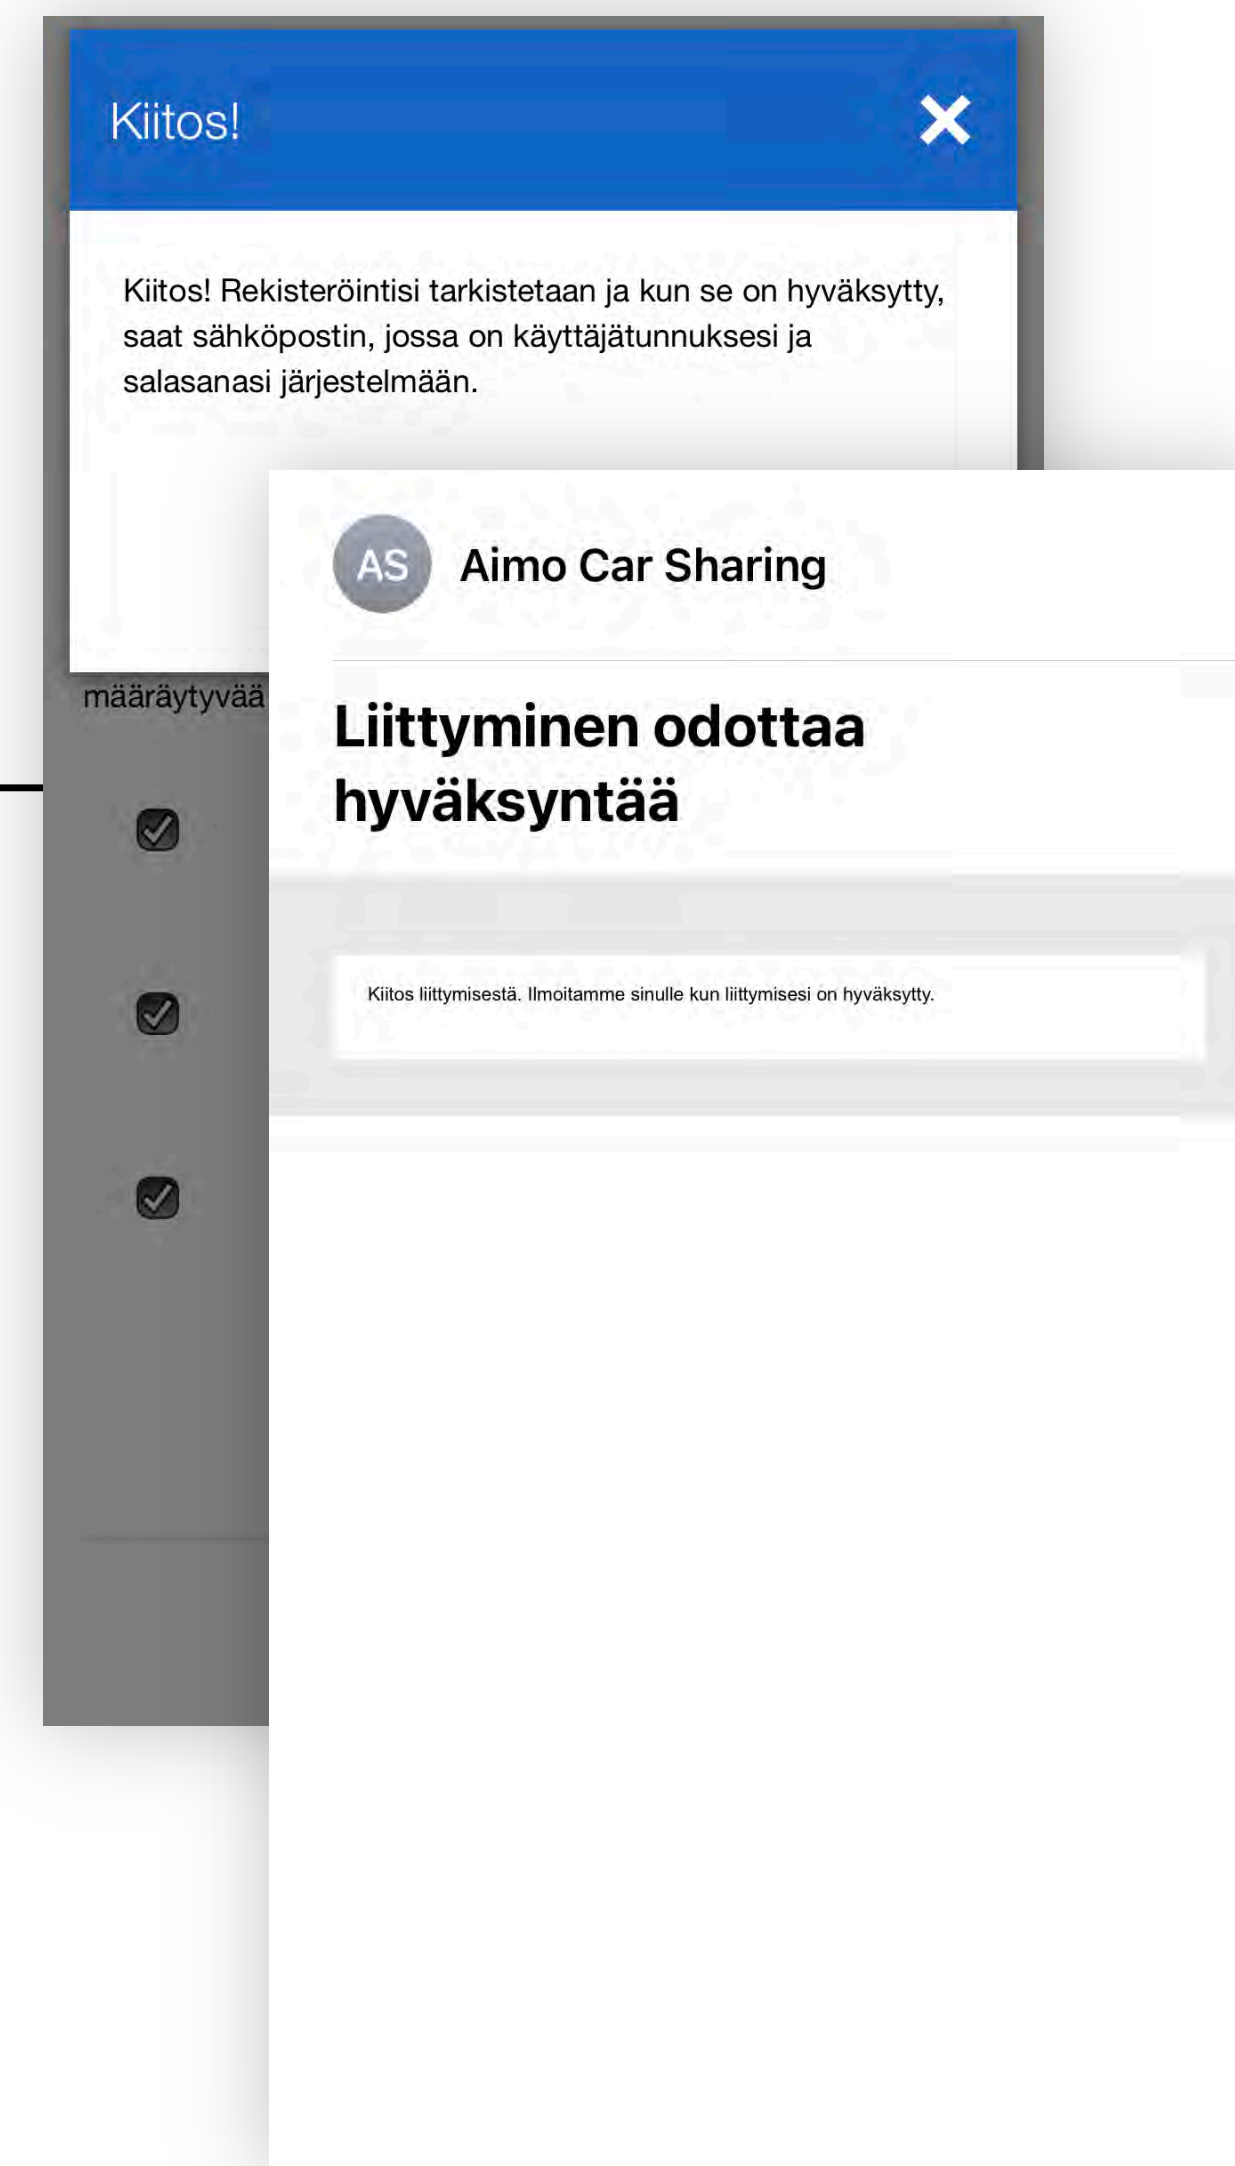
Kiitos!

Kiitos! Rekisteröintisi tarkistetaan ja kun se on hyväksytty, saat sähköpostin, jossa on käyttäjätunnuksesi ja salasanasi järjestelmään.

määräytyvää

AS Aimo Car Sharing

Liittyminen odottaa hyväksyntää

Kiitos liittymisestä. Ilmoitamme sinulle kun liittymisesi on hyväksytty.